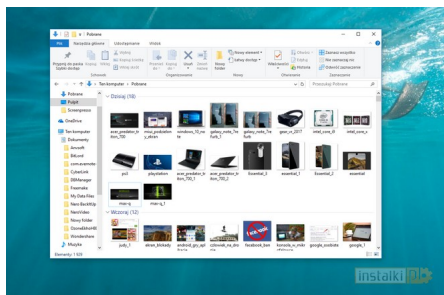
Pobrane
Plik Narzędzia główne Udostępnianie Widok
Przypnij do paska Szybki dostęp Kopiuj Wklej
Schowek
Organizowanie
Nowy folder
Nowy element
Łatwy dostęp
Właściwości
Otwórz
Edytuj
Historia
Otwieranie
Zaznacz wszystko
Nie zaznaczaj nic
Odwróć zaznaczenie
Zaznaczanie
Ten komputer › Pobrane
Przeszukaj: Pobrane
Pobrane
Pulpit
Screenpresso
OneDrive
Ten komputer
Dokumenty
Dzisiaj (19)
acer_predator_triton_700
msui_predator_y_aksen
windows_10_ss_ts
galaxy_note_7_fank_1
galaxy_note_7_fank
gear_vr_2017
intel_core_i9
intel_core_x
ps4
playstation
acer_predator_triton_700_1
Essential_3
essential_1
Essential_2
essential
mar-q
mar-q_1
Wczoraj (12)
judy_1
skrzat_klockady
android_gry_aplikacje
czlowiek_na_dnie
facebook_banner
komedia_w_miasteczku
google_scoreboard
google_scorebo
Muzyka
Elementy: 1 529
instalki.pl